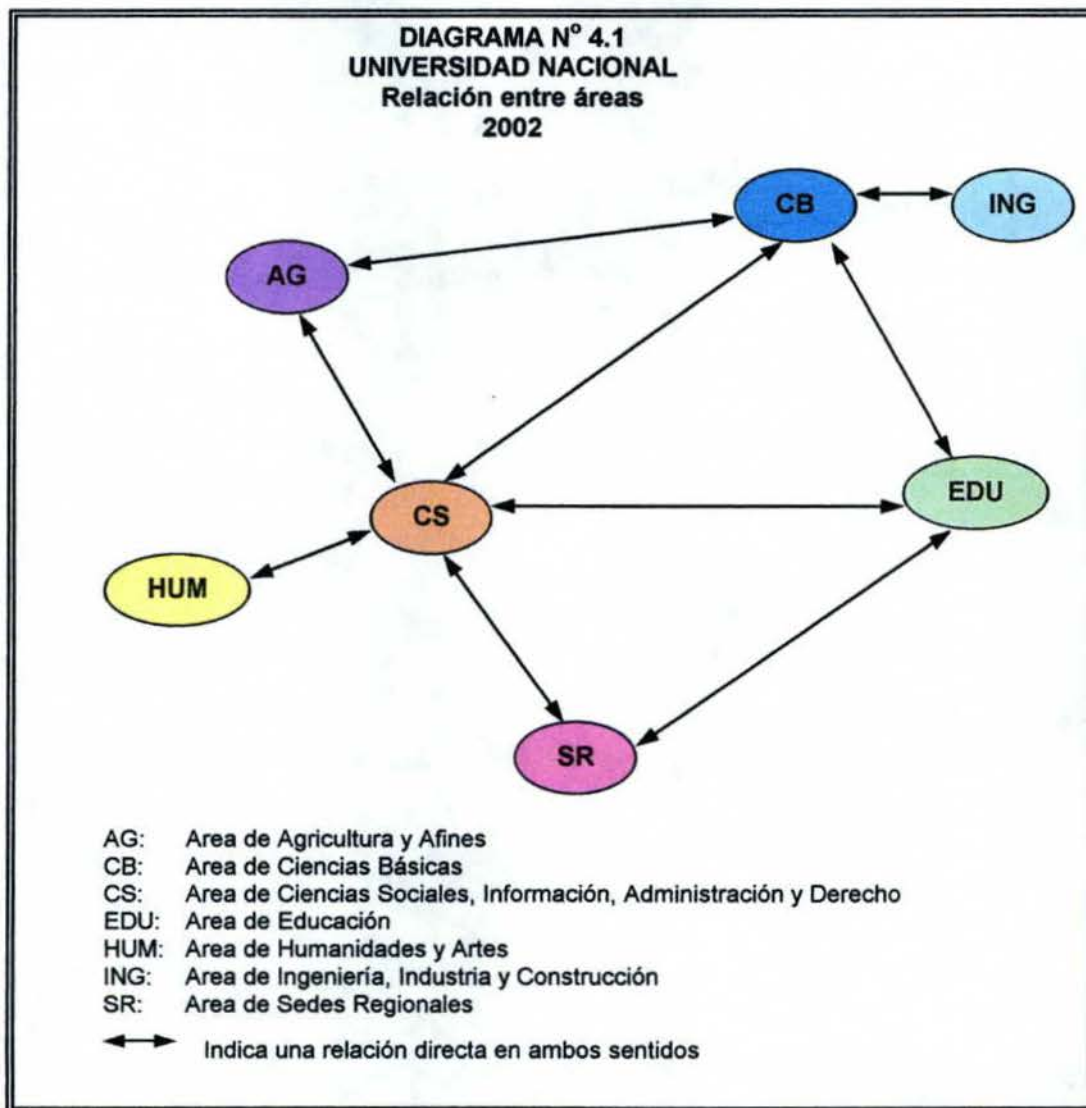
DIAGRAMA N° 4.1
UNIVERSIDAD NACIONAL
Relación entre áreas
2002

CB
ING
AG
CS
EDU
HUM
SR

AG: Area de Agricultura y Afines
CB: Area de Ciencias Básicas
CS: Area de Ciencias Sociales, Información, Administración y Derecho
EDU: Area de Educación
HUM: Area de Humanidades y Artes
ING: Area de Ingeniería, Industria y Construcción
SR: Area de Sedes Regionales

Indica una relación directa en ambos sentidos